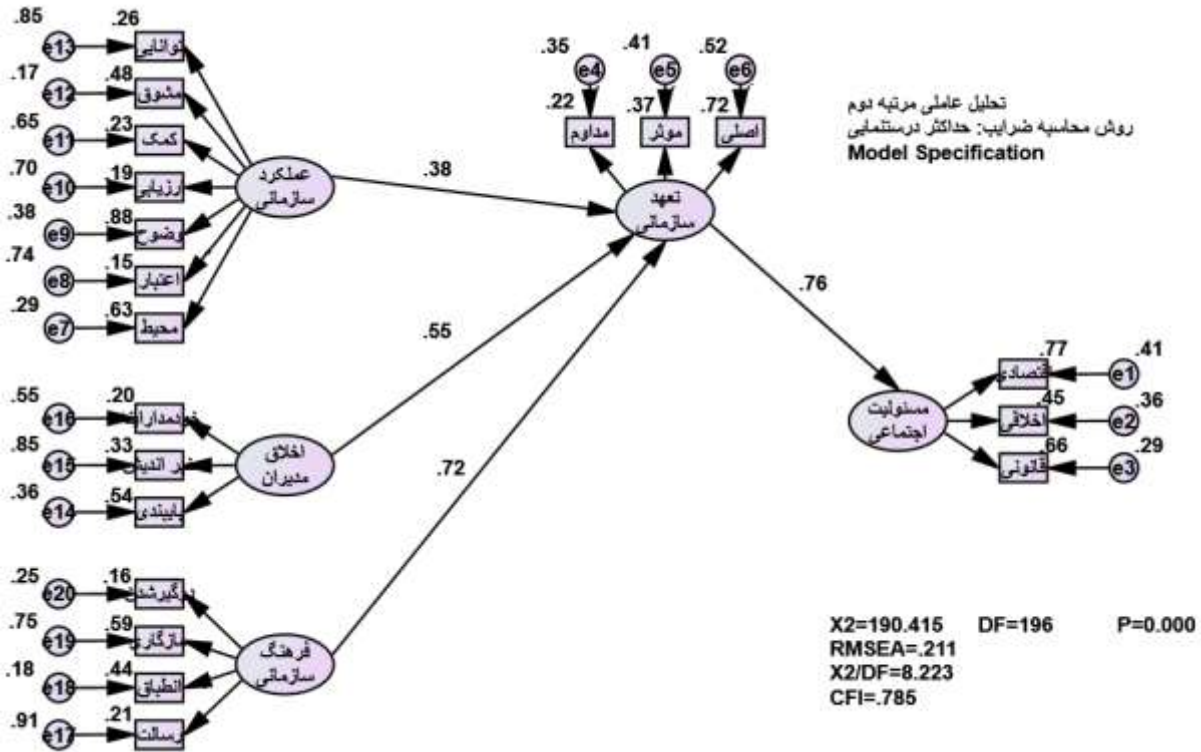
.85 e13 .26 توانایی
.17 e12 .48 مشوق
.65 e11 .23 کمک
.70 e10 .19 ارزیابی
.38 e9 .88 وضوح
.74 e8 .15 اعتبار
.29 e7 .63 محیط

عملکرد سازمانی

.35 .41 .52
e4 e5 e6
.22 .37 .72
مداوم موثر اصلی

تحلیل عاملی مرتبه دوم
روش محاسبه ضرایب: حداکثر درستنمایی
Model Specification

.38

تعهد سازمانی

.76

.55

.55 e16 .20 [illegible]
.85 e15 .33 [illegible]
.36 e14 .54 پایبندی

اخلاق مدیران

.72

.77 .41
اقتصادی e1
.45 .36
اخلاقی e2
.66 .29
قانونی e3

مسئولیت اجتماعی

.25 e20 .16 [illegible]
.75 e19 .59 سازگاری
.18 e18 .44 انطباق
.91 e17 .21 رسالت

فرهنگ سازمانی

X2=190.415 DF=196 P=0.000
RMSEA=.211
X2/DF=8.223
CFI=.785